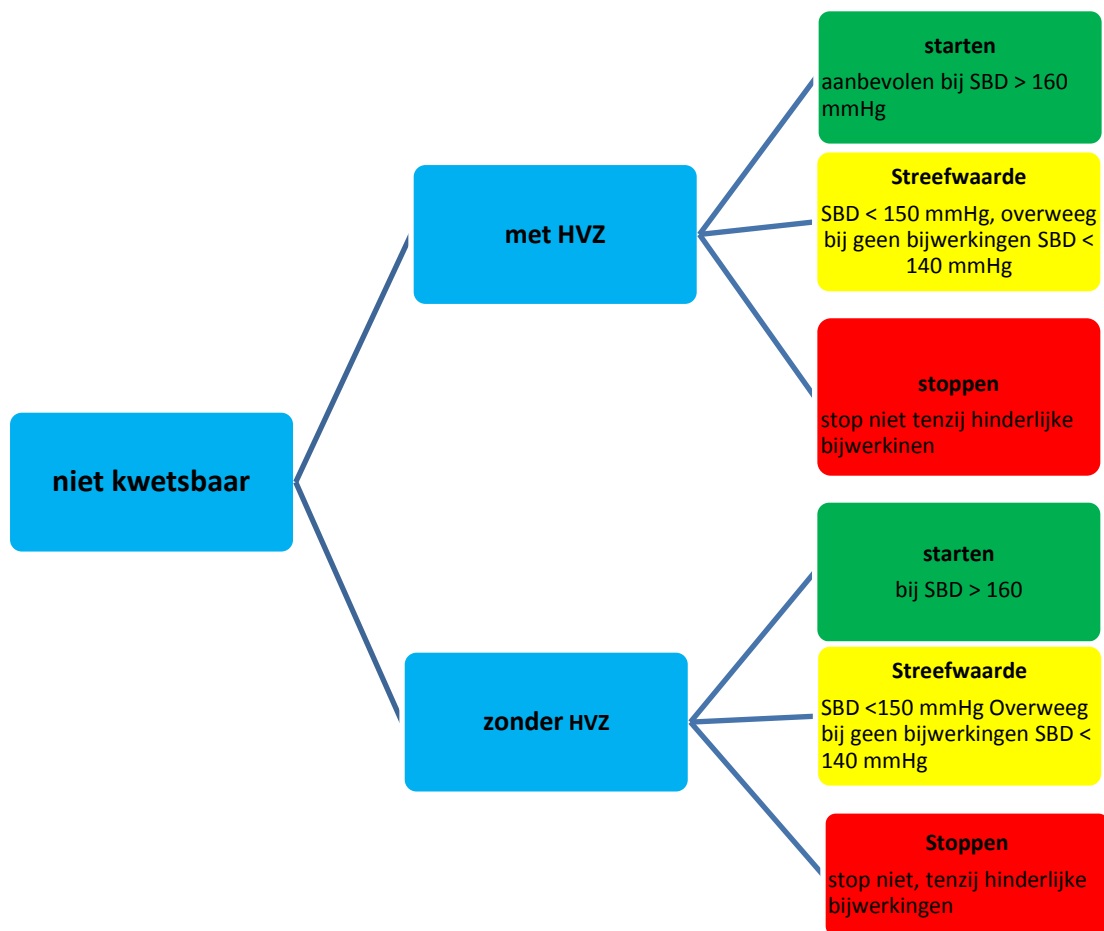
niet kwetsbaar

met HVZ

starten
aanbevolen bij SBD > 160 mmHg

Streefwaarde
SBD < 150 mmHg, overweeg bij geen bijwerkingen SBD < 140 mmHg

stoppen
stop niet tenzij hinderlijke bijwerkinen

zonder HVZ

starten
bij SBD > 160

Streefwaarde
SBD <150 mmHg Overweeg bij geen bijwerkingen SBD < 140 mmHg

Stoppen
stop niet, tenzij hinderlijke bijwerkingen